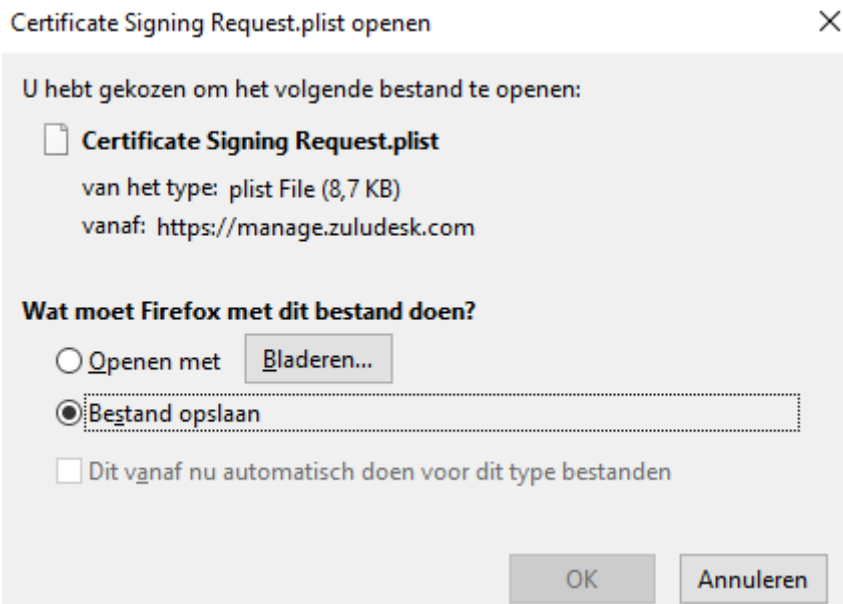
Certificate Signing Request.plist openen

×

U hebt gekozen om het volgende bestand te openen:

Certificate Signing Request.plist

van het type: plist File (8,7 KB)

vanaf: https://manage.zuludesk.com

Wat moet Firefox met dit bestand doen?

Openen met

Bladeren...

Bestand opslaan

Dit vanaf nu automatisch doen voor dit type bestanden

OK

Annuleren